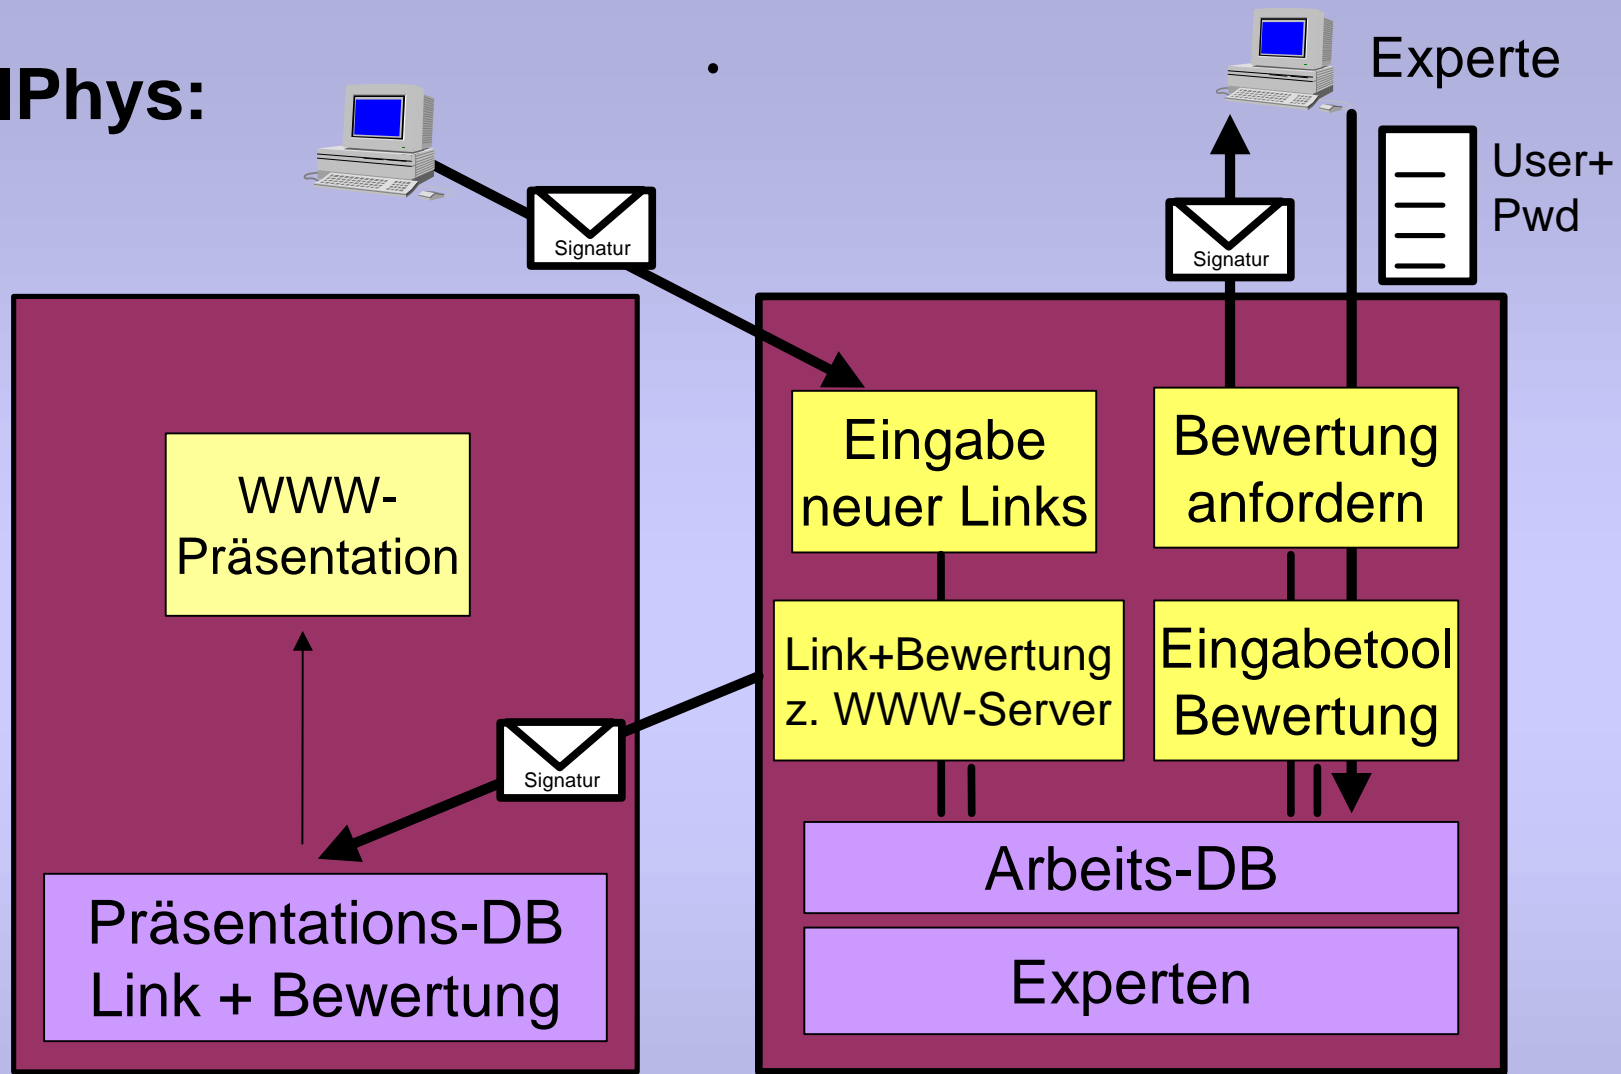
lPhys:

Experte

User+
Pwd

Signatur

Signatur

WWW-
Präsentation

Eingabe
neuer Links

Bewertung
anfordern

Link+Bewertung
z. WWW-Server

Eingabetool
Bewertung

Signatur

Arbeits-DB

Experten

Präsentations-DB
Link + Bewertung